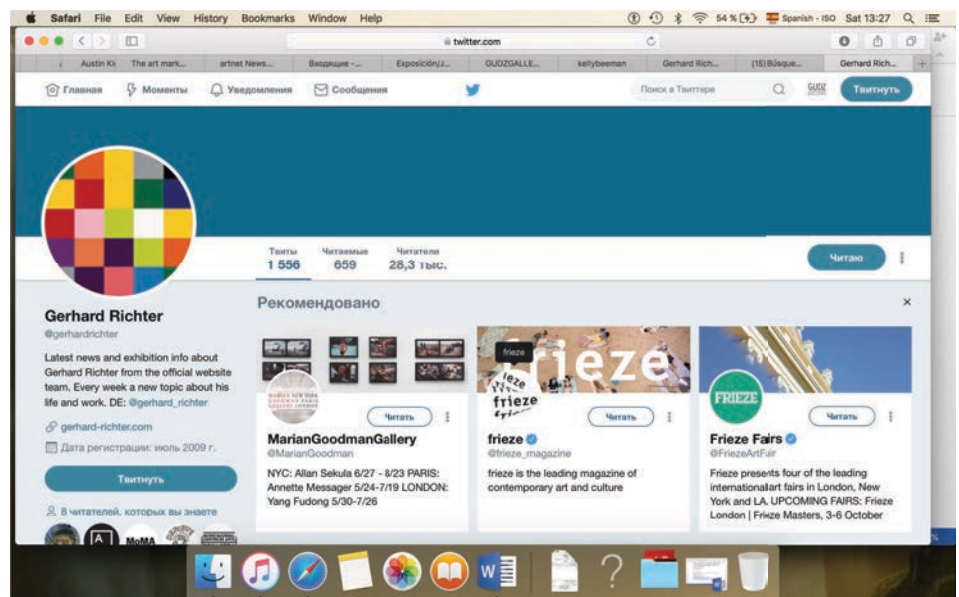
Safari File Edit View History Bookmarks Window Help
54 % Spanish - ISO Sat 13:27

twitter.com

Austin Ki The art mark... artnet News... Входящие -... Exposición/J... GUDZGALLE... kellybeeman Gerhard Rich... (15) Búsque... Gerhard Rich...

Главная Моменты Уведомления Сообщения Поиск в Твиттере Твитнуть

Твиты 1 556 Читаемые 659 Читатели 28,3 тыс.

Читаю

Gerhard Richter
@gerhardrichter

Latest news and exhibition info about Gerhard Richter from the official website team. Every week a new topic about his life and work. DE: @gerhard_richter

gerhard-richter.com

Дата регистрации: июль 2009 г.

Твитнуть

8 читателей, которых вы знаете

MoMA

Рекомендовано

Читать
MarianGoodmanGallery
@MarianGoodman
NYC: Allan Sekula 6/27 - 8/23 PARIS: Annette Messager 5/24-7/19 LONDON: Yang Fudong 5/30-7/26

frieze
frieze
Читать
frieze
@frieze_magazine
frieze is the leading magazine of contemporary art and culture

FRIEZE
Читать
Frieze Fairs
@FriezeArtFair
Frieze presents four of the leading internationalart fairs in London, New York and LA. UPCOMING FAIRS: Frieze London | Frieze Masters, 3-6 October